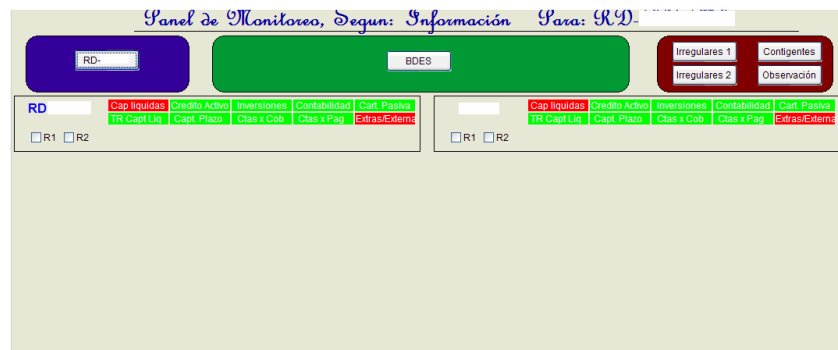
Panel de Monitoreo, Segun: Información Para: RD-

RD-

BDES

Irregulares 1
Contigentes
Irregulares 2
Observación

RD

| Cap liquidas | Credito Activo | Inversiones | Contabilidad | Cart. Pasiva |
|---|---|---|---|---|
| TR Capt Liq | Capt. Plazo | Ctas x Cob | Ctas x Pag | Extras/Externa |

R1 R2

| Cap liquidas | Credito Activo | Inversiones | Contabilidad | Cart. Pasiva |
|---|---|---|---|---|
| TR Capt Liq | Capt. Plazo | Ctas x Cob | Ctas x Pag | Extras/Externa |

R1 R2